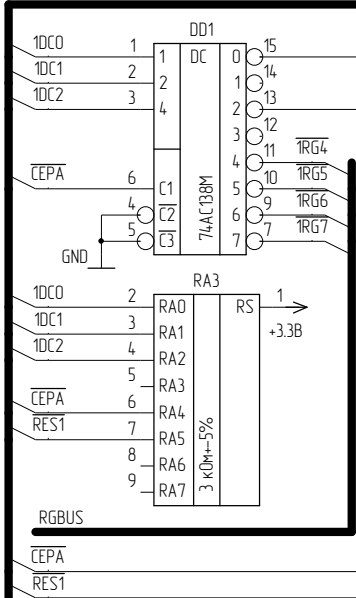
DD1

1DC0 1 1 DC 0 15
1DC1 2 2 1 14
1DC2 3 4 2 13
3 12
$\overline{CEPA}$ 6 C1 4 11 $\overline{1RG4}$
4 $\overline{C2}$ 5 10 $\overline{1RG5}$
5 $\overline{C3}$ 6 9 $\overline{1RG6}$
GND 7 7 $\overline{1RG7}$

74AC138M

RA3

1DC0 2 RA0 RS 1
1DC1 3 RA1 +3.3B
1DC2 4 RA2
5 RA3
$\overline{CEPA}$ 6 RA4
$\overline{RES1}$ 7 RA5
8 RA6
9 RA7

3 кОм±5%

RGBUS

$\overline{CEPA}$
$\overline{RES1}$